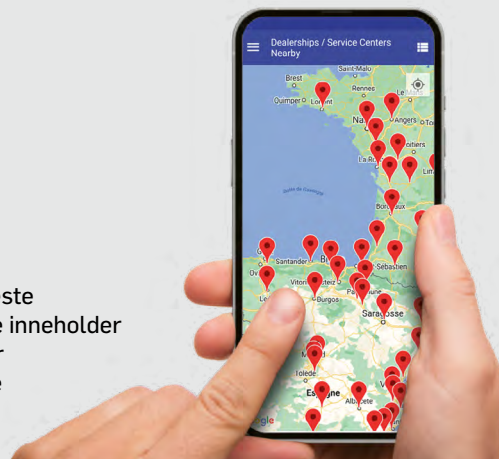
Dealerships / Service Centers Nearby

Brest
Saint-Malo
Rennes
Le
Quimper
Lorient
Angers
Nantes
Poitiers
La Rochelle
Lim
Bordeaux
Golfe de Gascogne
Santander
Bilbao
Sebastien
Oviedo
Vitoria-Gasteiz
Pamplona
Burgos
Leon
Saragosse
Madrid
Tolède
Espagne
Albacete
gle

ste
e inneholder
r
e